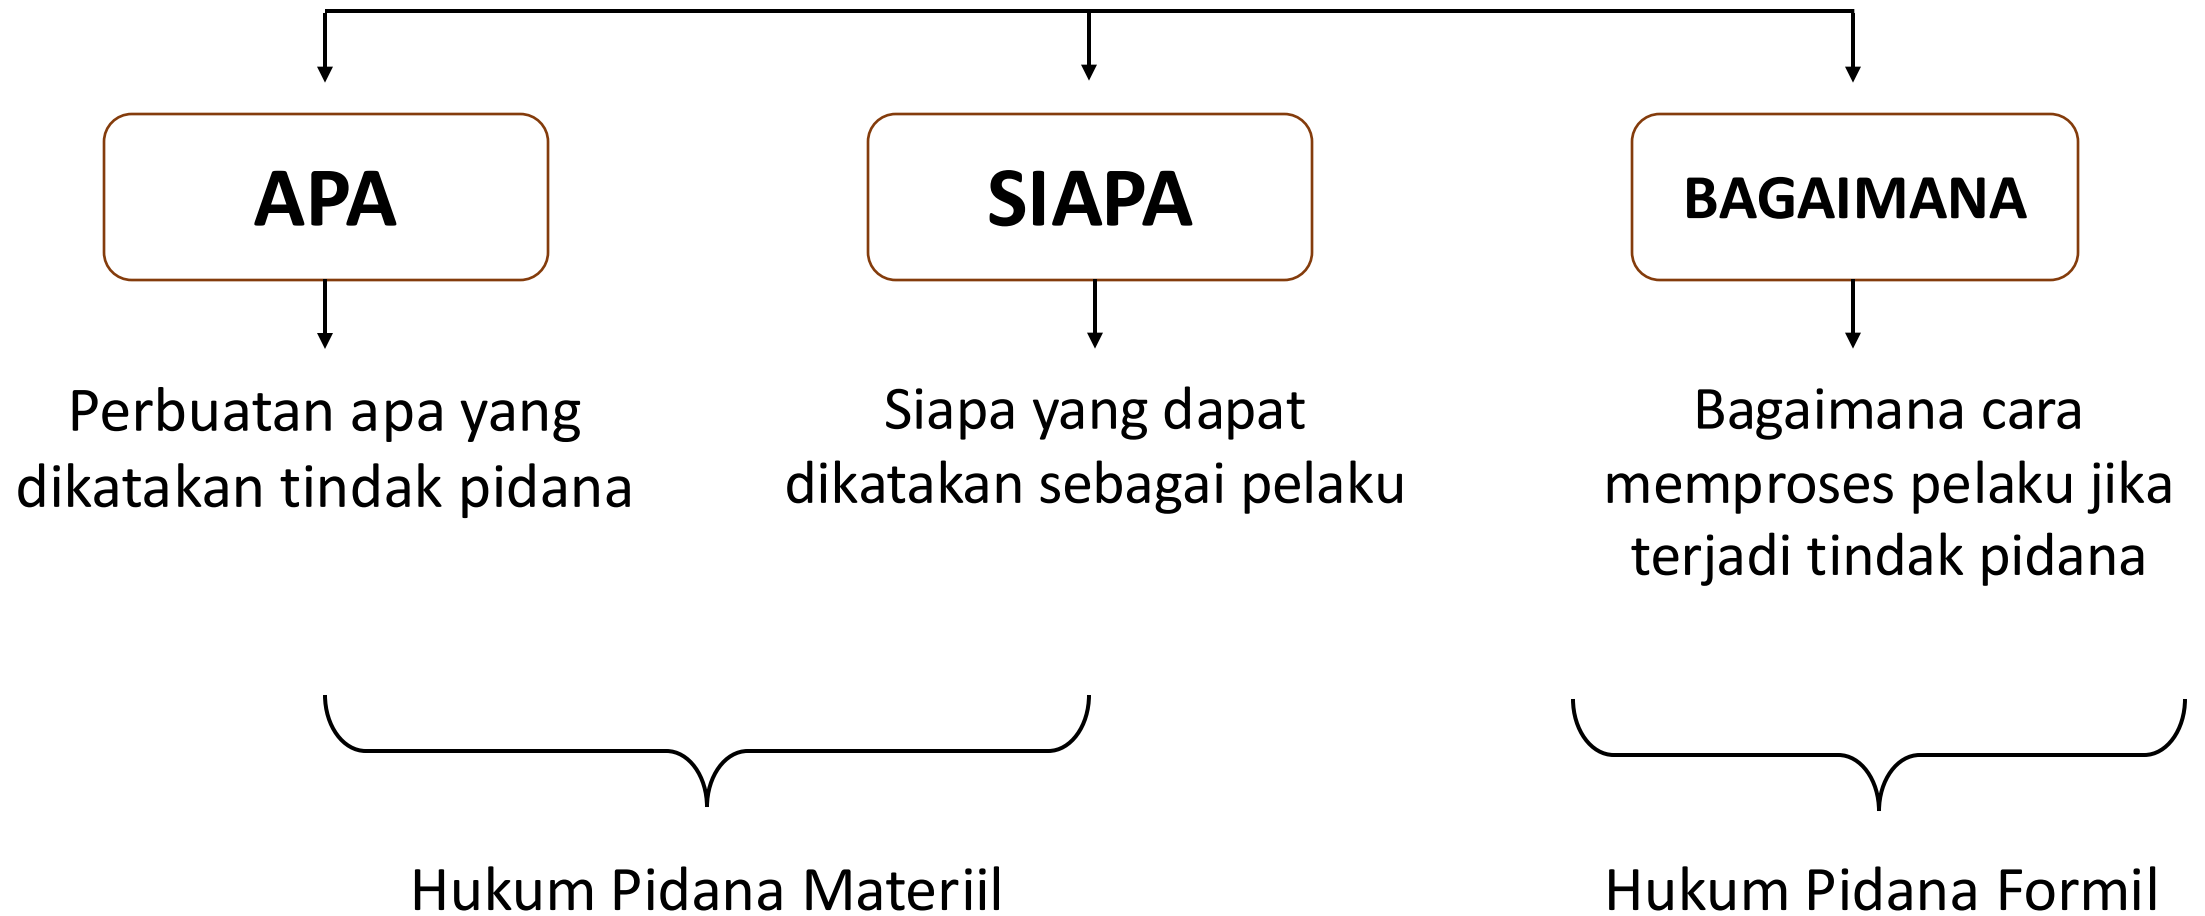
APA

SIAPA

BAGAIMANA

Perbuatan apa yang dikatakan tindak pidana

Siapa yang dapat dikatakan sebagai pelaku

Bagaimana cara memproses pelaku jika terjadi tindak pidana

Hukum Pidana Materiil

Hukum Pidana Formil